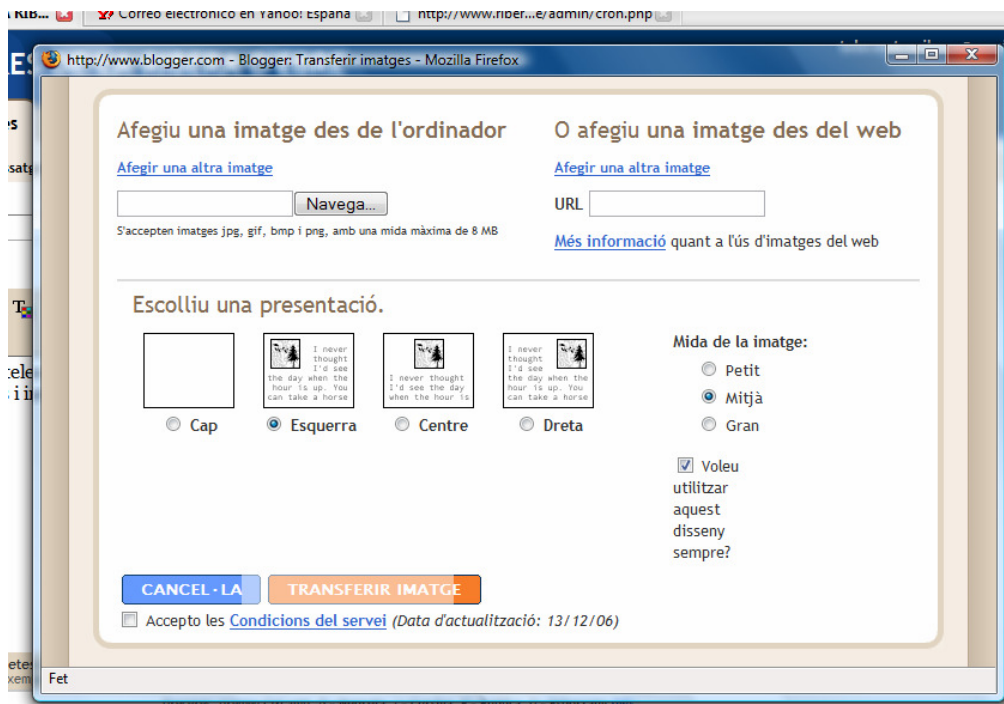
RIB... Correo electrónico en Yahoo! España http://www.riber...e/admin/cron.php

http://www.blogger.com - Blogger: Transferir imatges - Mozilla Firefox

Afegiu una imatge des de l'ordinador

Afegir una altra imatge

Navega...

S'accepten imatges jpg, gif, bmp i png, amb una mida màxima de 8 MB

O afegiu una imatge des del web

Afegir una altra imatge

URL

Més informació quant a l'ús d'imatges del web

Escolliu una presentació.

I never thought I'd see the day when the hour is up. You can take a horse

I never thought I'd see the day when the hour is

I never thought I'd see the day when the hour is up. You can take a horse

Cap

Esquerra

Centre

Dreta

Mida de la imatge:

Petit

Mitjà

Gran

Voleu utilitzar aquest disseny sempre?

CANCEL·LA

TRANSFERIR IMATGE

Accepto les Condicions del servei (Data d'actualització: 13/12/06)

Fet